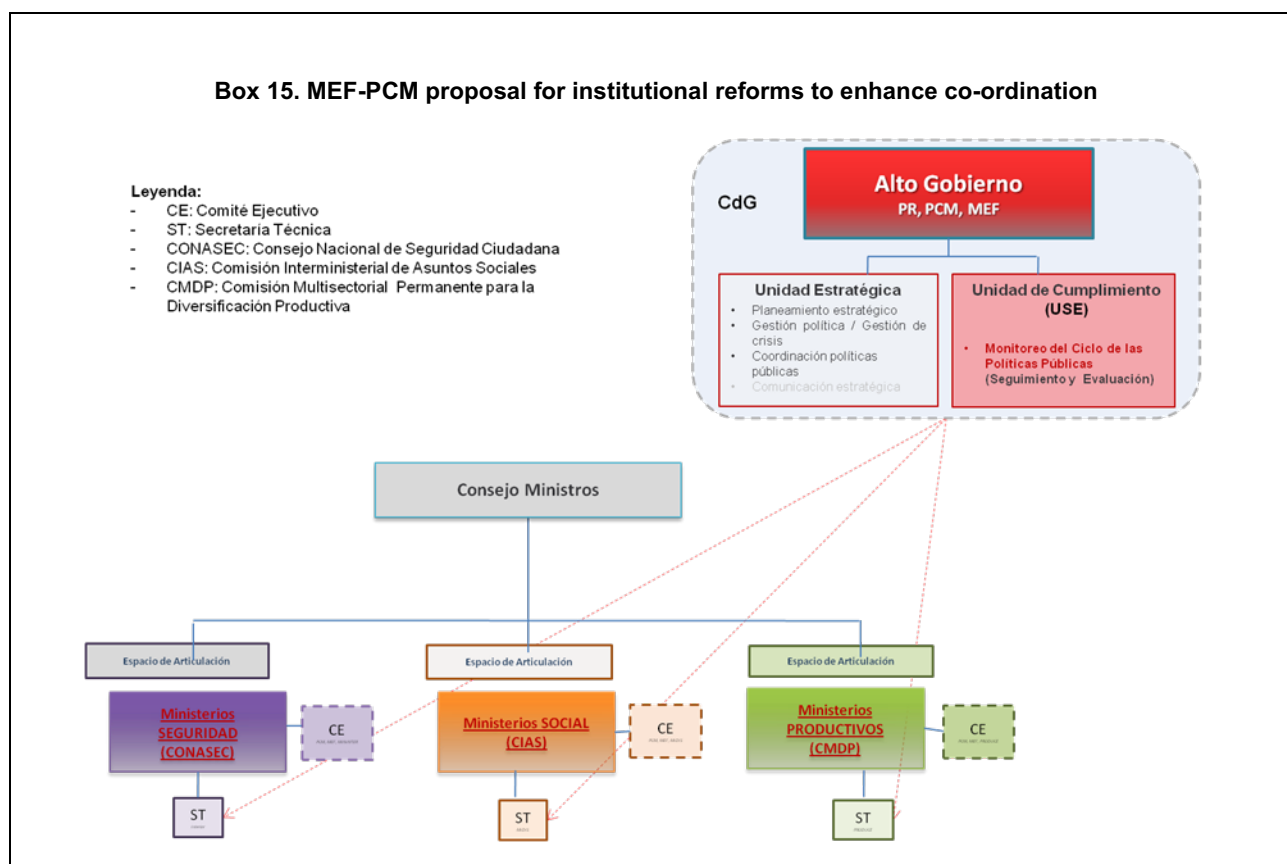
Box 15. MEF-PCM proposal for institutional reforms to enhance co-ordination

Leyenda:
- CE: Comité Ejecutivo
- ST: Secretaría Técnica
- CONASEC: Consejo Nacional de Seguridad Ciudadana
- CIAS: Comisión Interministerial de Asuntos Sociales
- CMDP: Comisión Multisectorial Permanente para la Diversificación Productiva

CdG

Alto Gobierno
PR, PCM, MEF

Unidad Estratégica
- Planeamiento estratégico
- Gestión política / Gestión de crisis
- Coordinación políticas públicas
- Comunicación estratégica

Unidad de Cumplimiento (USE)
- Monitoreo del Ciclo de las Políticas Públicas (Seguimiento y Evaluación)

Consejo Ministros

Espacio de Articulación

Espacio de Articulación

Espacio de Articulación

Ministerios SEGURIDAD (CONASEC)

CE
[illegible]

Ministerios SOCIAL (CIAS)

CE
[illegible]

Ministerios PRODUCTIVOS (CMDP)

CE
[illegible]

ST
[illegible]

ST
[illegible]

ST
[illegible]